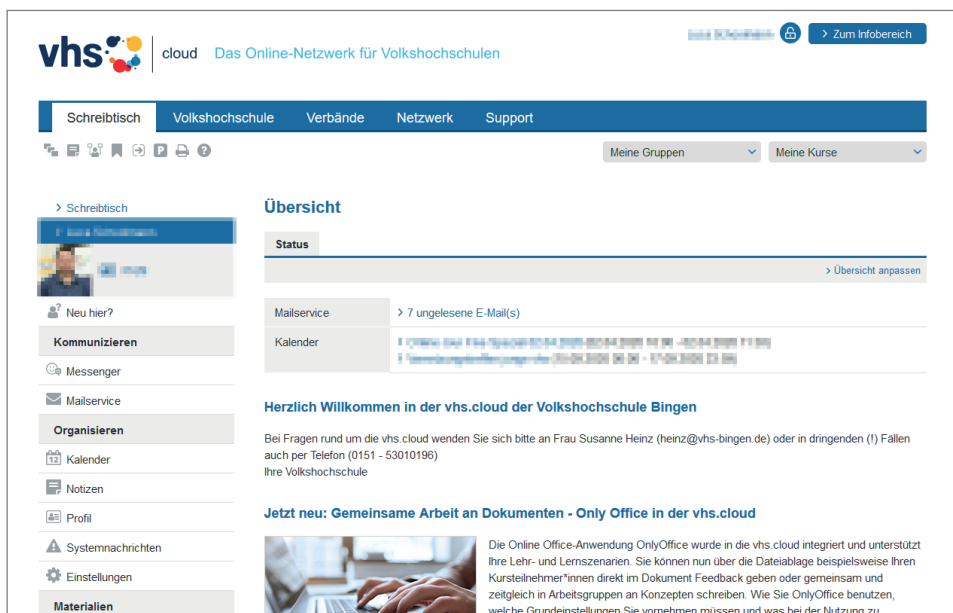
vhs cloud Das Online-Netzwerk für Volkshochschulen

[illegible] › Zum Infobereich

Schreibtisch Volkshochschule Verbände Netzwerk Support

Meine Gruppen Meine Kurse

› Schreibtisch
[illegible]
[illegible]

Neu hier?
Kommunizieren
Messenger
Mailservice
Organisieren
Kalender
Notizen
Profil
Systemnachrichten
Einstellungen
Materialien

Übersicht

Status

› Übersicht anpassen

| Mailservice | › 7 ungelesene E-Mail(s) |
|---|---|
| Kalender | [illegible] |

Herzlich Willkommen in der vhs.cloud der Volkshochschule Bingen

Bei Fragen rund um die vhs.cloud wenden Sie sich bitte an Frau Susanne Heinz (heinz@vhs-bingen.de) oder in dringenden (!) Fällen auch per Telefon (0151 - 53010196)
Ihre Volkshochschule

Jetzt neu: Gemeinsame Arbeit an Dokumenten - Only Office in der vhs.cloud

Die Online Office-Anwendung OnlyOffice wurde in die vhs.cloud integriert und unterstützt Ihre Lehr- und Lernszenarien. Sie können nun über die Dateiablage beispielsweise Ihren Kursteilnehmer*innen direkt im Dokument Feedback geben oder gemeinsam und zeitgleich in Arbeitsgruppen an Konzepten schreiben. Wie Sie OnlyOffice benutzen, welche Grundeinstellungen Sie vornehmen müssen und was bei der Nutzung zu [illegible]